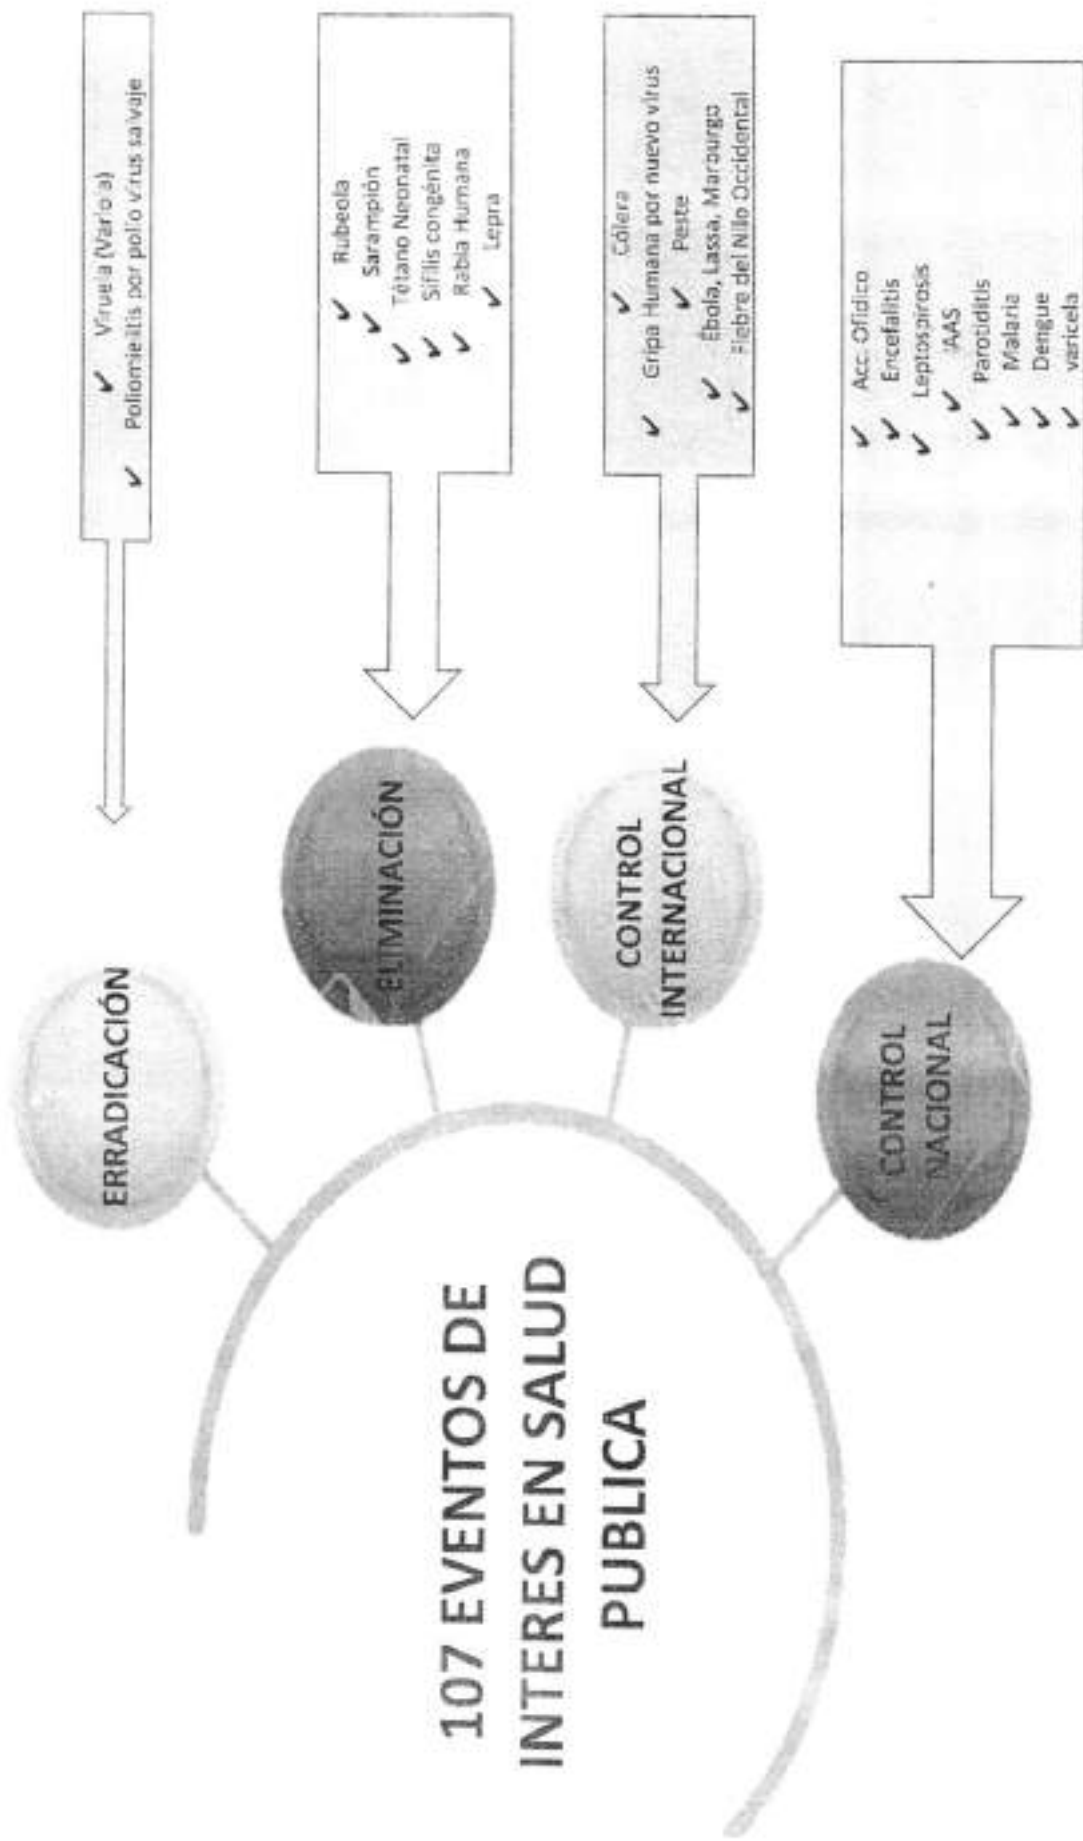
107 EVENTOS DE INTERES EN SALUD PUBLICA

ERRADICACIÓN

✓ Viruela (Variola)
✓ Poliomielitis por polio virus salvaje

ELIMINACIÓN

✓ Rubeola
✓ Sarampión
✓ Tétano Neonatal
✓ Sífilis congénita
✓ Rabia Humana
✓ Lepra

CONTROL INTERNACIONAL

✓ Cólera
✓ Gripa Humana por nuevo virus
✓ Peste
✓ Ébola, Lassa, Marburgo
✓ Fiebre del Nilo Occidental

CONTROL NACIONAL

✓ Acc. Ofídico
✓ Encefalitis
✓ Leptospirosis
✓ IAAS
✓ Parotiditis
✓ Malaria
✓ Dengue
✓ varicela